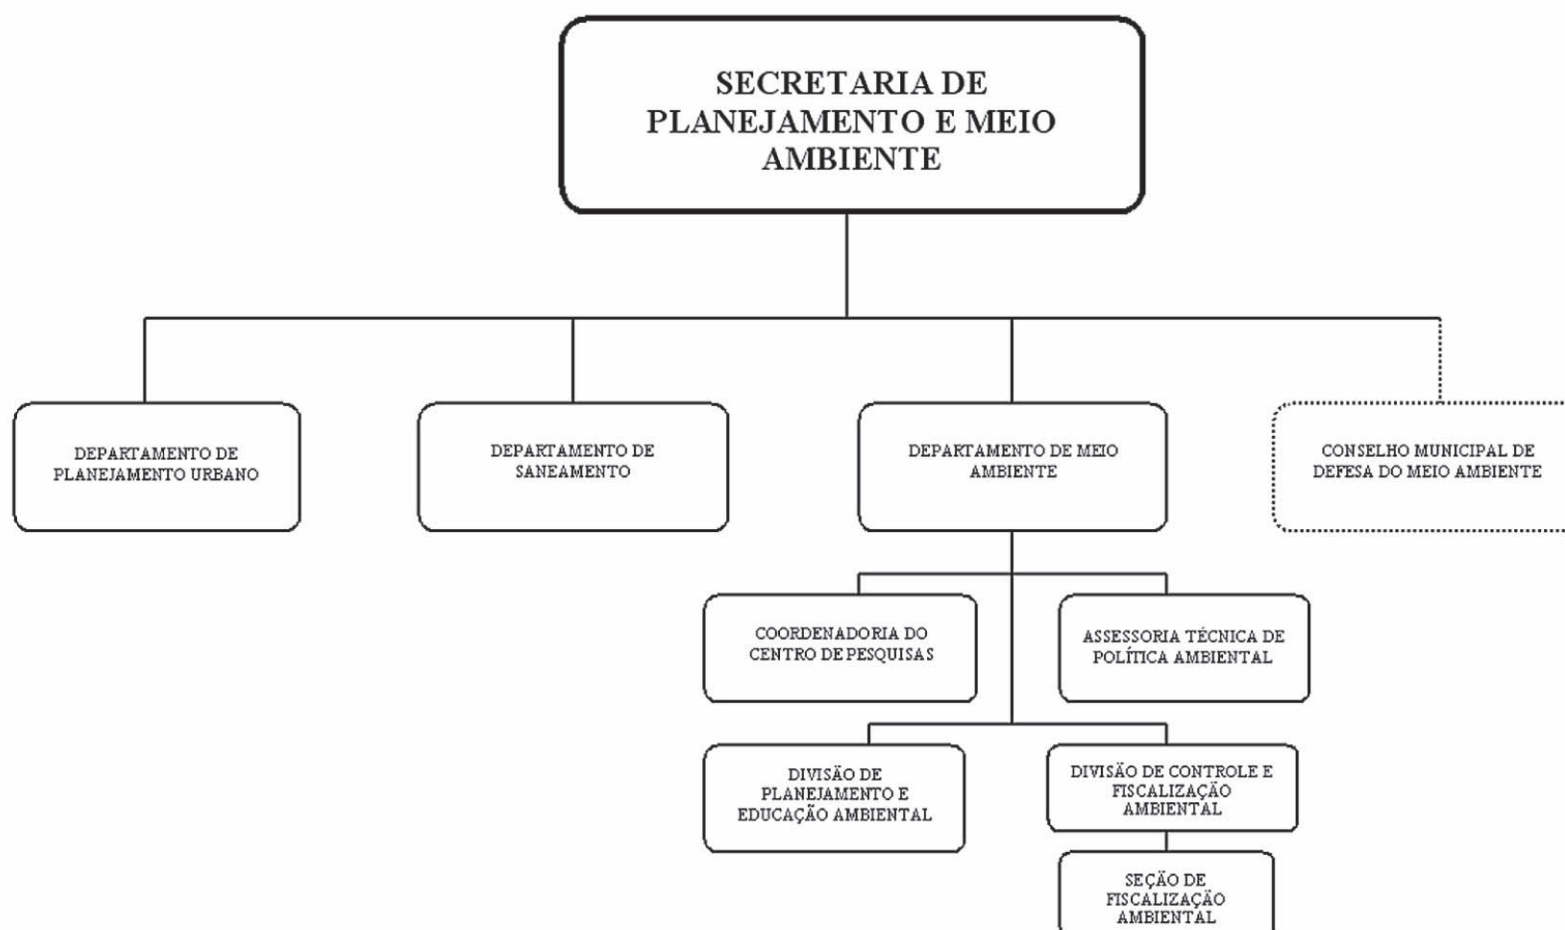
SECRETARIA DE PLANEJAMENTO E MEIO AMBIENTE

DEPARTAMENTO DE PLANEJAMENTO URBANO

DEPARTAMENTO DE SANEAMENTO

DEPARTAMENTO DE MEIO AMBIENTE

CONSELHO MUNICIPAL DE DEFESA DO MEIO AMBIENTE

COORDENADORIA DO CENTRO DE PESQUISAS

ASSESSORIA TÉCNICA DE POLÍTICA AMBIENTAL

DIVISÃO DE PLANEJAMENTO E EDUCAÇÃO AMBIENTAL

DIVISÃO DE CONTROLE E FISCALIZAÇÃO AMBIENTAL

SEÇÃO DE FISCALIZAÇÃO AMBIENTAL